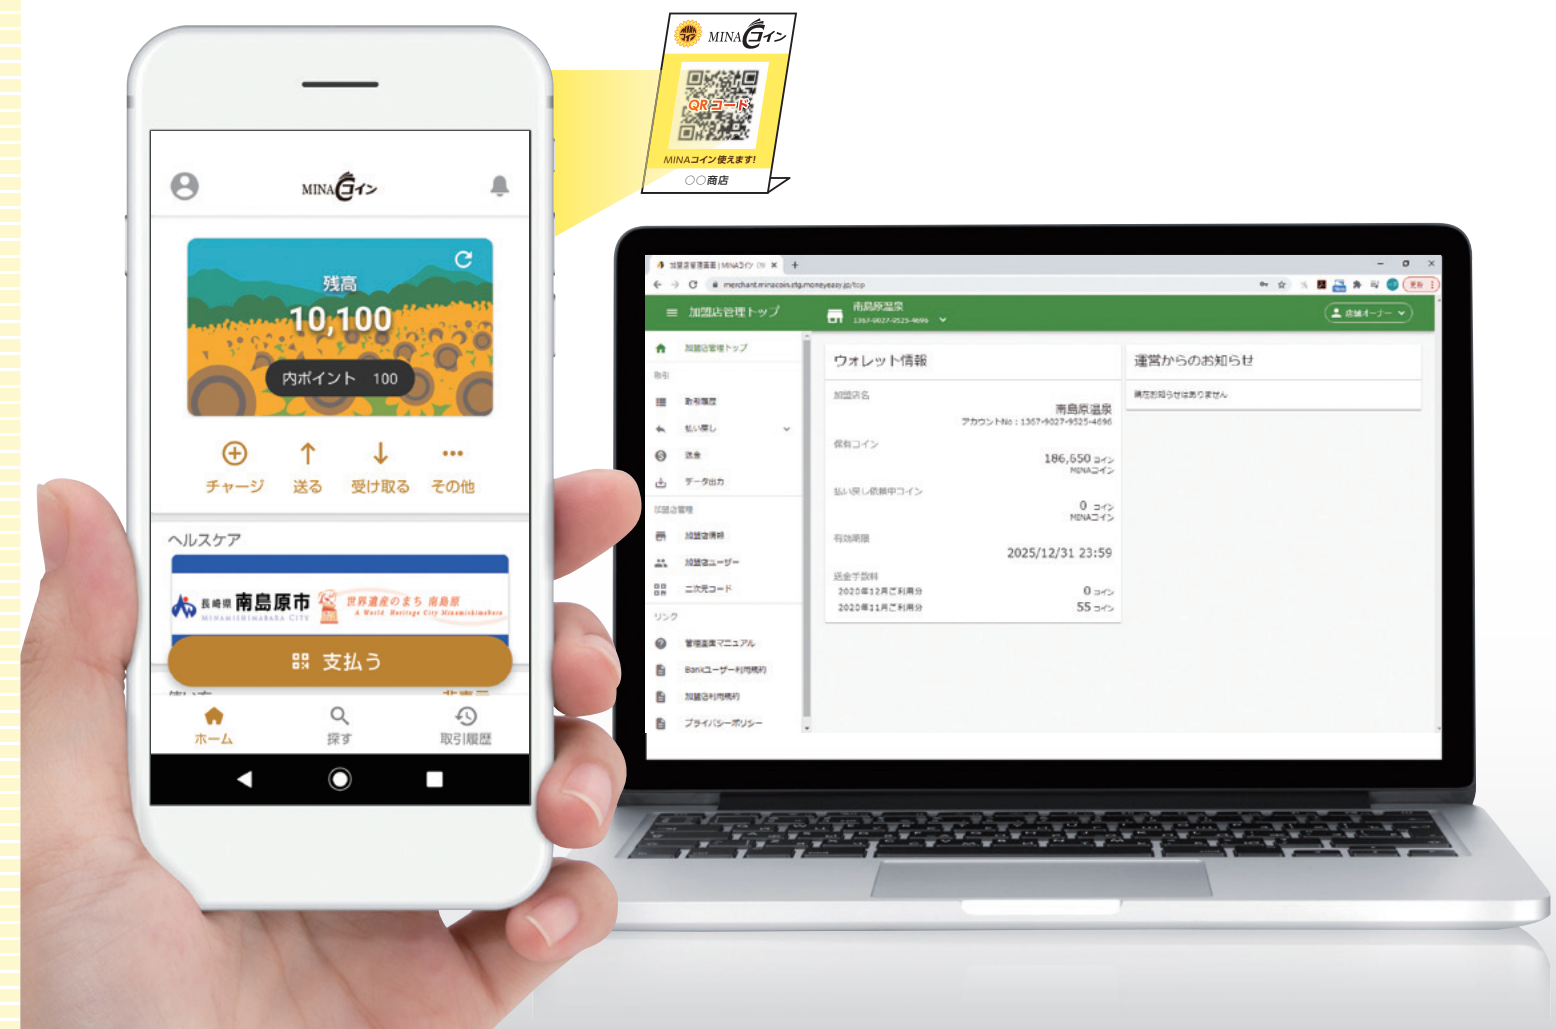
MINAコイン
QRコード
MINAコイン使えます!
○○商店

MINAコイン
残高
10,100
内ポイント 100
チャージ 送る 受け取る その他
ヘルスケア
長崎県 南島原市 MINAMISHIMABARA CITY
世界遺産のまち 南島原 A World Heritage City Minamishimabara
支払う
ホーム 探す 取引履歴

加盟店管理画面 | MINAコイン
merchant.minacoin.stg.moneyeasy.jp/top
加盟店管理トップ
南島原温泉
1367-9027-9525-4696
店舗オーナー
加盟店管理トップ
取引
取引履歴
払い戻し
送金
データ出力
加盟店管理
加盟店情報
加盟店ユーザー
二次元コード
リンク
管理画面マニュアル
Bankユーザー利用規約
加盟店利用規約
プライバシーポリシー
ウォレット情報
加盟店名
南島原温泉
アカウントNo：1367-9027-9525-4696
保有コイン
186,650 コイン
MINAコイン
払い戻し依頼中コイン
0 コイン
MINAコイン
有効期限
2025/12/31 23:59
送金手数料
2020年12月ご利用分
0 コイン
2020年11月ご利用分
55 コイン
運営からのお知らせ
現在お知らせはありません